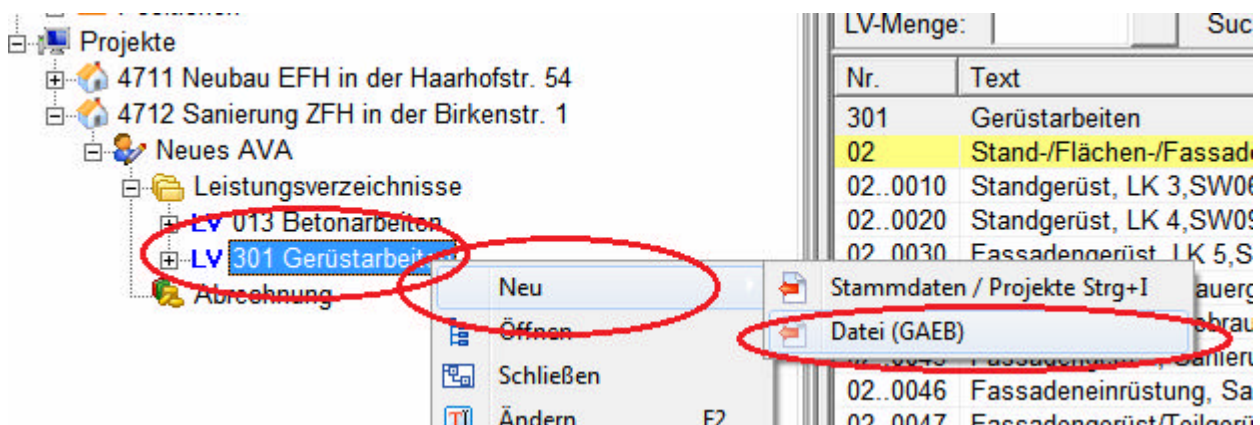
Projekte
4711 Neubau EFH in der Haarhofstr. 54
4712 Sanierung ZFH in der Birkenstr. 1
Neues AVA
Leistungsverzeichnisse
LV 013 Betonarbeiten
LV 301 Gerüstarbeit
Abrechnung

Neu
Öffnen
Schließen
Ändern F2

Stammdaten / Projekte Strg+I
Datei (GAEB)

LV-Menge:
Suc

| Nr. | Text |
|---|---|
| 301 | Gerüstarbeiten |
| 02 | Stand-/Flächen-/Fassade |
| 02..0010 | Standgerüst, LK 3,SW06 |
| 02..0020 | Standgerüst, LK 4,SW09 |
| 02..0030 | Fassadengerüst, LK 5,S |
| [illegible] | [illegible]auerg |
| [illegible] | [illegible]brau |
| 02..0045 | Fassadengerü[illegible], Sanieru |
| 02..0046 | Fassadeneinrüstung, Sa |
| 02..0047 | Fassadengerüst/Teilgerü |